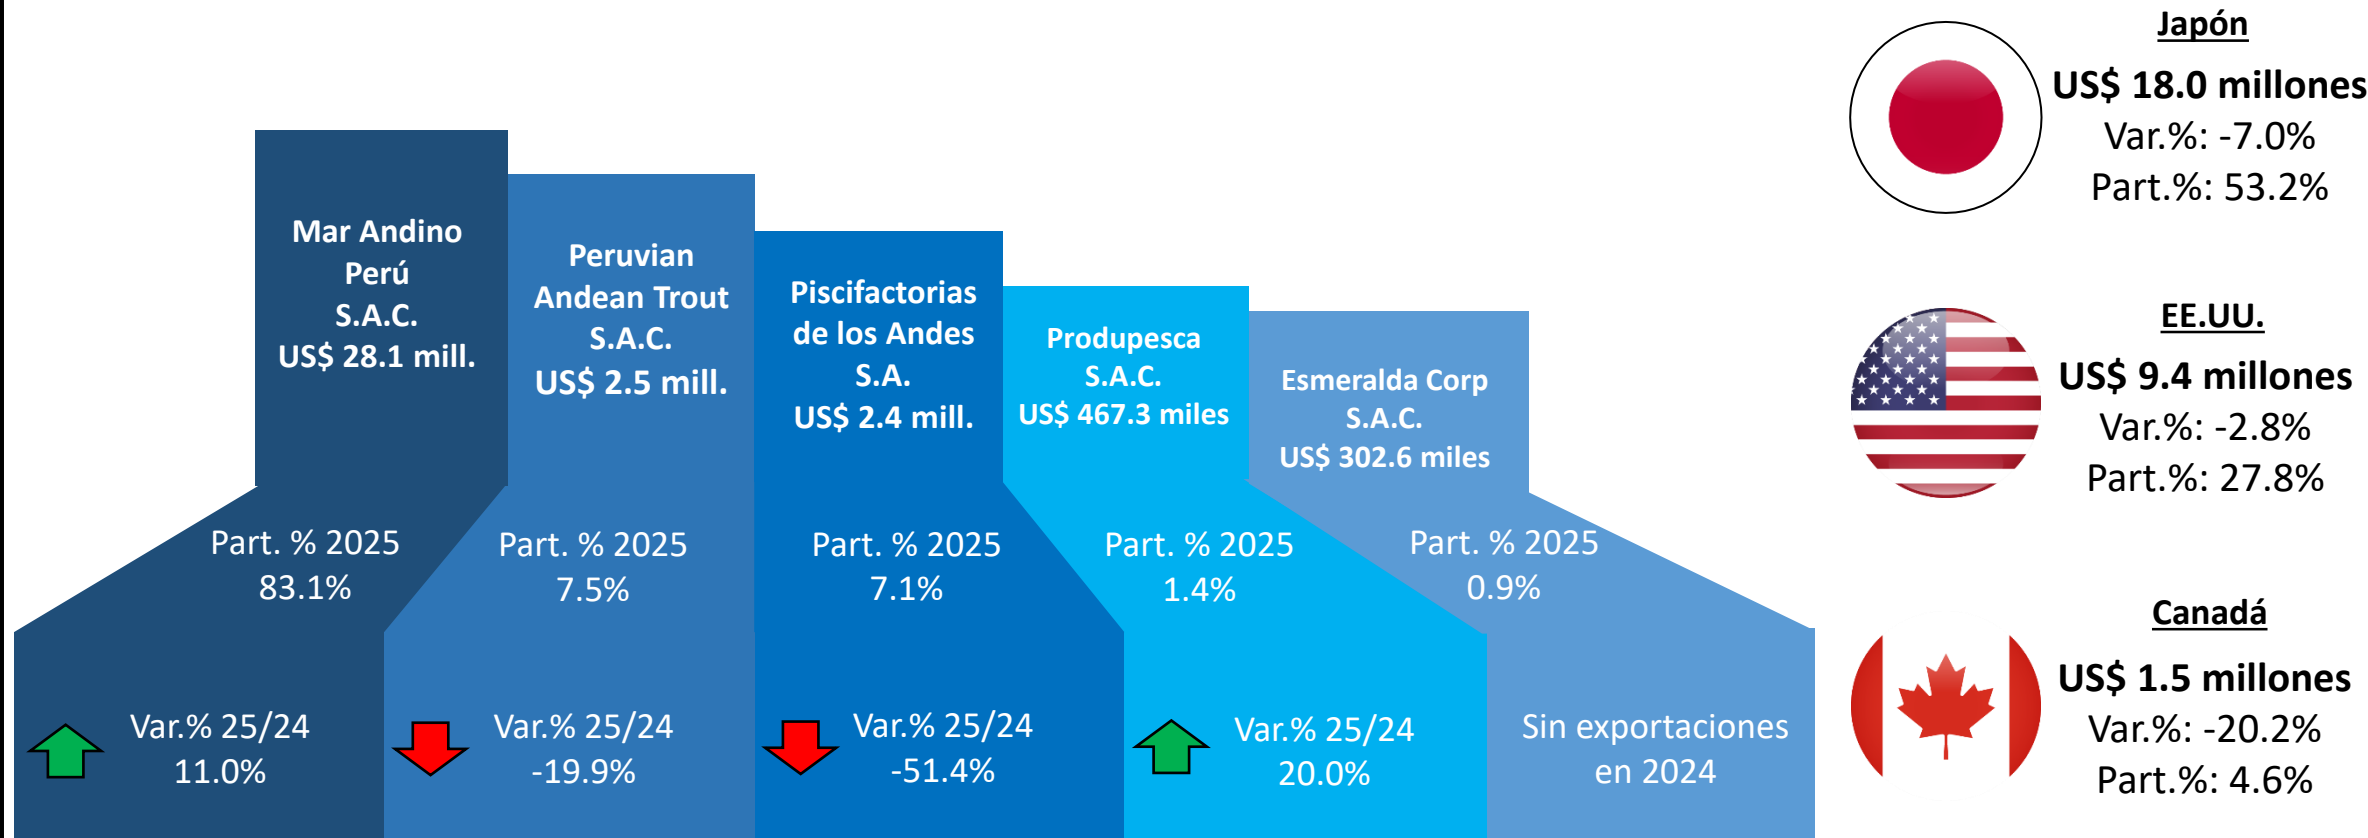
Mar Andino Perú S.A.C.
US$ 28.1 mill.

Part. % 2025
83.1%

Var.% 25/24
11.0%

Peruvian Andean Trout S.A.C.
US$ 2.5 mill.

Part. % 2025
7.5%

Var.% 25/24
-19.9%

Piscifactorias de los Andes S.A.
US$ 2.4 mill.

Part. % 2025
7.1%

Var.% 25/24
-51.4%

Produpesca S.A.C.
US$ 467.3 miles

Part. % 2025
1.4%

Var.% 25/24
20.0%

Esmeralda Corp S.A.C.
US$ 302.6 miles

Part. % 2025
0.9%

Sin exportaciones en 2024

Japón
US$ 18.0 millones
Var.%: -7.0%
Part.%: 53.2%

EE.UU.
US$ 9.4 millones
Var.%: -2.8%
Part.%: 27.8%

Canadá
US$ 1.5 millones
Var.%: -20.2%
Part.%: 4.6%